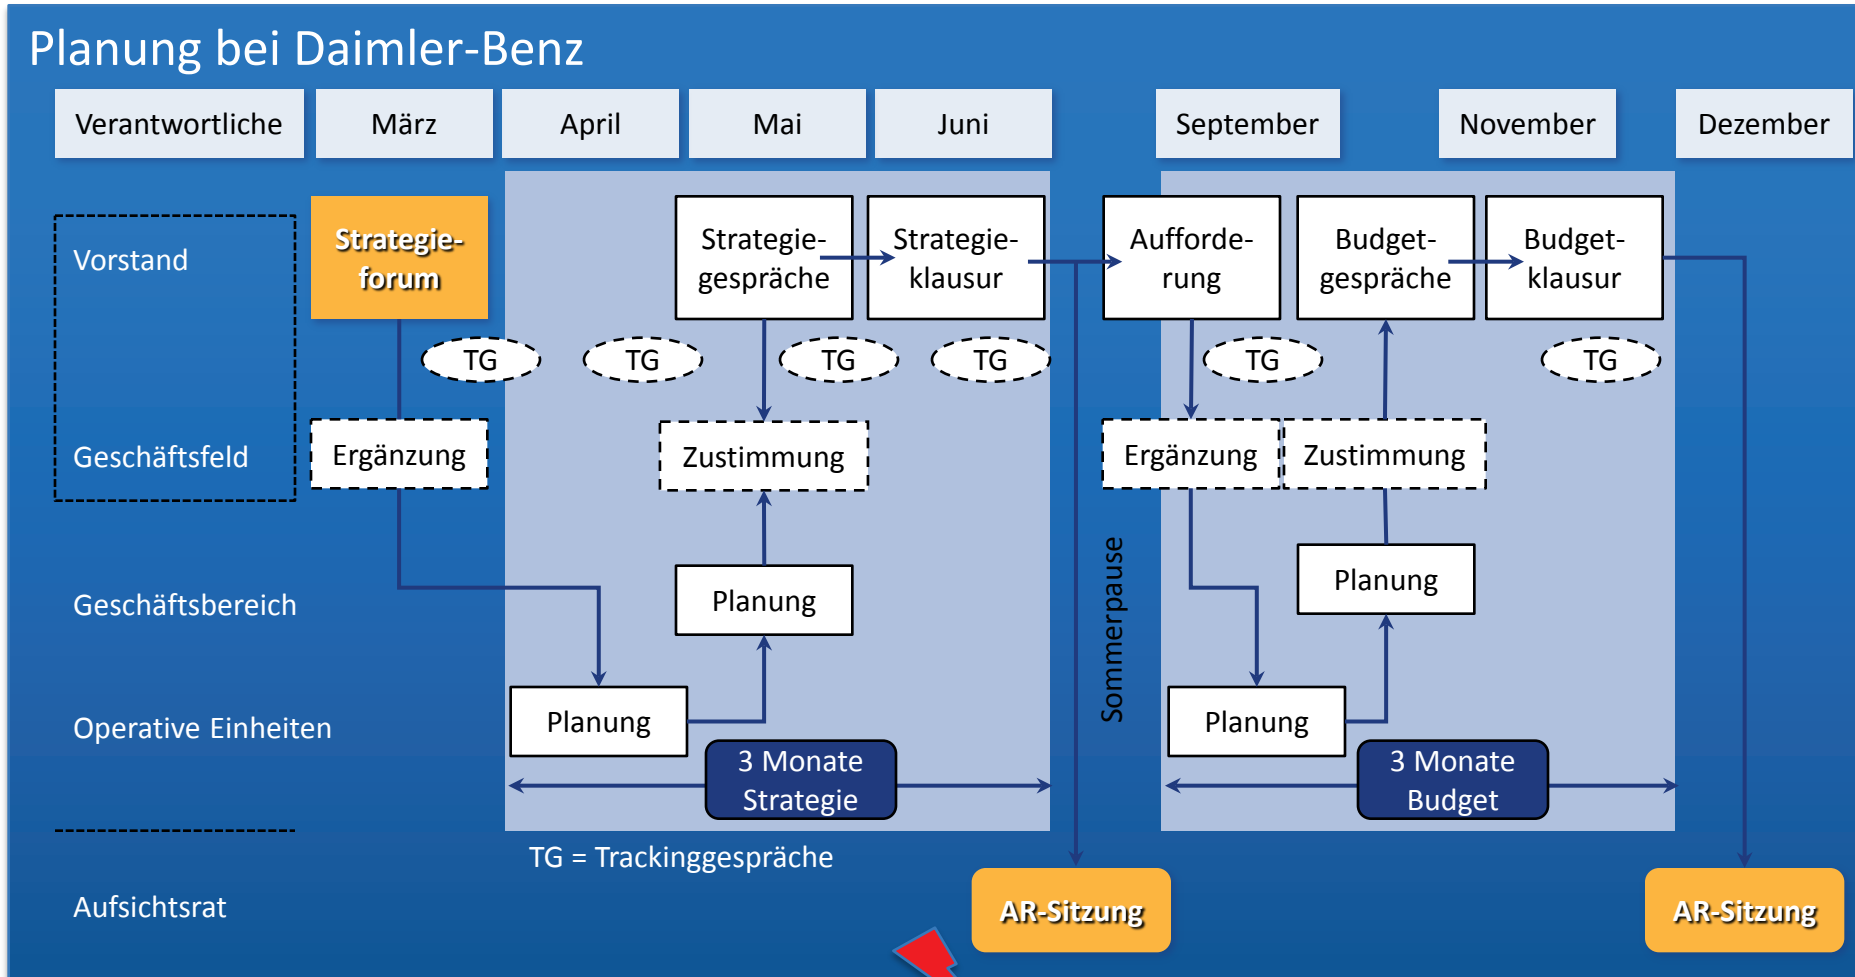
Planung bei Daimler-Benz

| Verantwortliche | März | April | Mai | Juni | September | November | Dezember |
|---|---|---|---|---|---|---|---|

Vorstand

Geschäftsfeld

Geschäftsbereich

Operative Einheiten

Aufsichtsrat

Strategieforum

TG

TG

TG

TG

Strategiegespräche

Strategieklausur

Ergänzung

Zustimmung

Planung

Planung

3 Monate Strategie

Sommerpause

Aufforderung

Budgetgespräche

Budgetklausur

TG

TG

Ergänzung

Zustimmung

Planung

Planung

3 Monate Budget

TG = Trackinggespräche

AR-Sitzung

AR-Sitzung